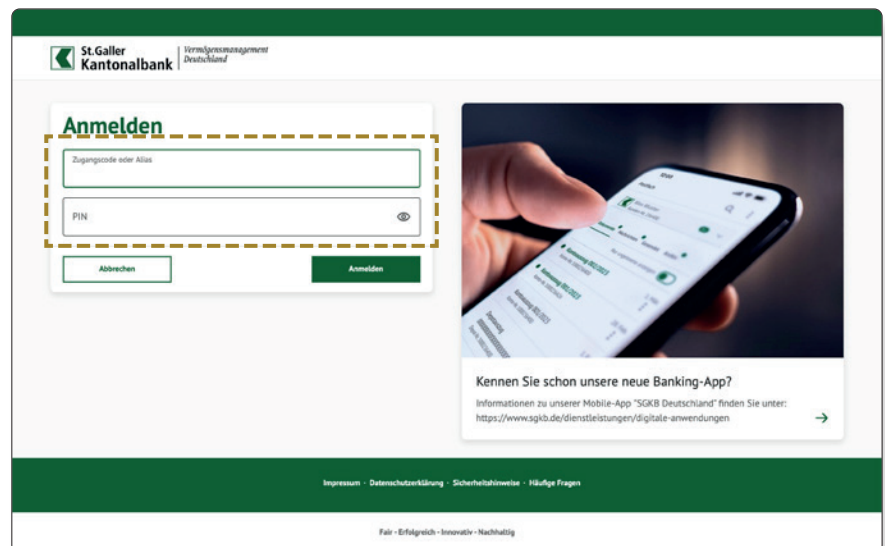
St.Galler Kantonalbank | Vermögensmanagement Deutschland

Anmelden

Zugangscode oder Alias

PIN

Abbrechen

Anmelden

Kennen Sie schon unsere neue Banking-App?

Informationen zu unserer Mobile-App "SGKB Deutschland" finden Sie unter: https://www.sgkb.de/dienstleistungen/digitale-anwendungen

Impressum · Datenschutzerklärung · Sicherheitshinweise · Häufige Fragen

Fair · Erfolgreich · Innovativ · Nachhaltig